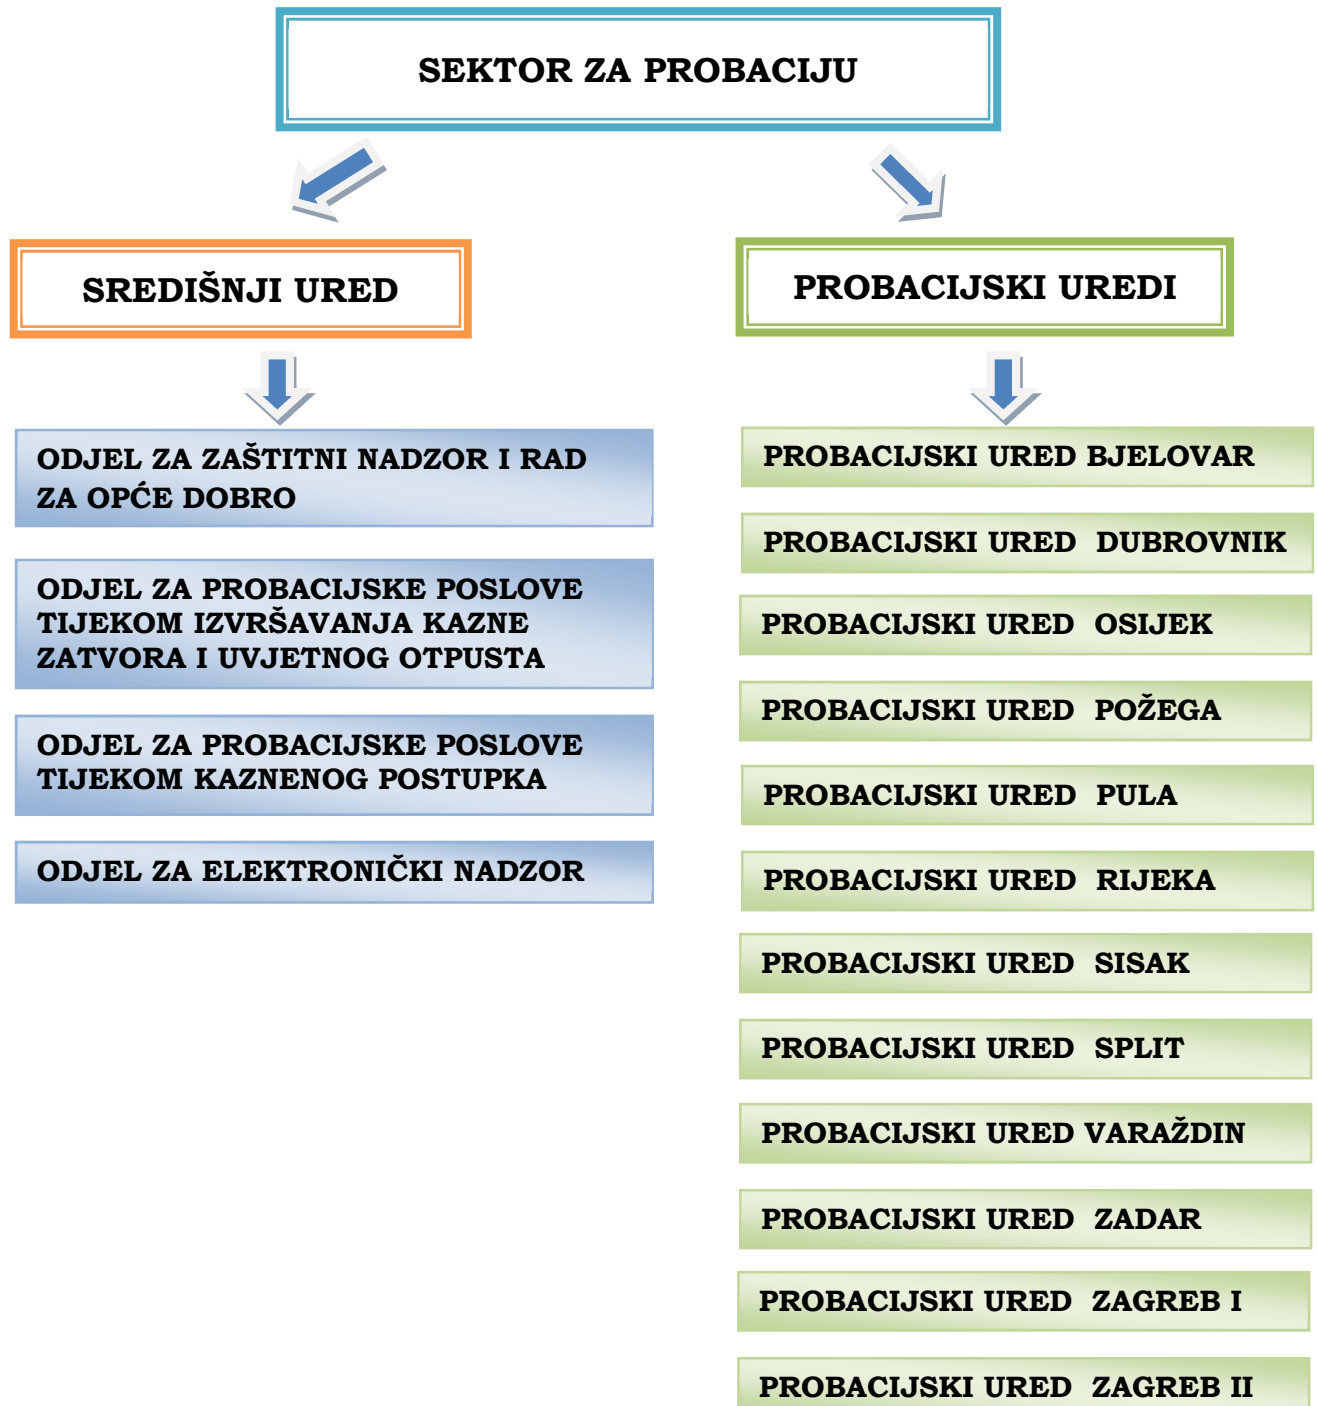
SEKTOR ZA PROBACIJU

SREDIŠNJI URED

ODJEL ZA ZAŠTITNI NADZOR I RAD ZA OPĆE DOBRO

ODJEL ZA PROBACIJSKE POSLOVE TIJEKOM IZVRŠAVANJA KAZNE ZATVORA I UVJETNOG OTPUSTA

ODJEL ZA PROBACIJSKE POSLOVE TIJEKOM KAZNENOG POSTUPKA

ODJEL ZA ELEKTRONIČKI NADZOR

PROBACIJSKI UREDI

PROBACIJSKI URED BJELOVAR

PROBACIJSKI URED DUBROVNIK

PROBACIJSKI URED OSIJEK

PROBACIJSKI URED POŽEGA

PROBACIJSKI URED PULA

PROBACIJSKI URED RIJEKA

PROBACIJSKI URED SISAK

PROBACIJSKI URED SPLIT

PROBACIJSKI URED VARAŽDIN

PROBACIJSKI URED ZADAR

PROBACIJSKI URED ZAGREB I

PROBACIJSKI URED ZAGREB II